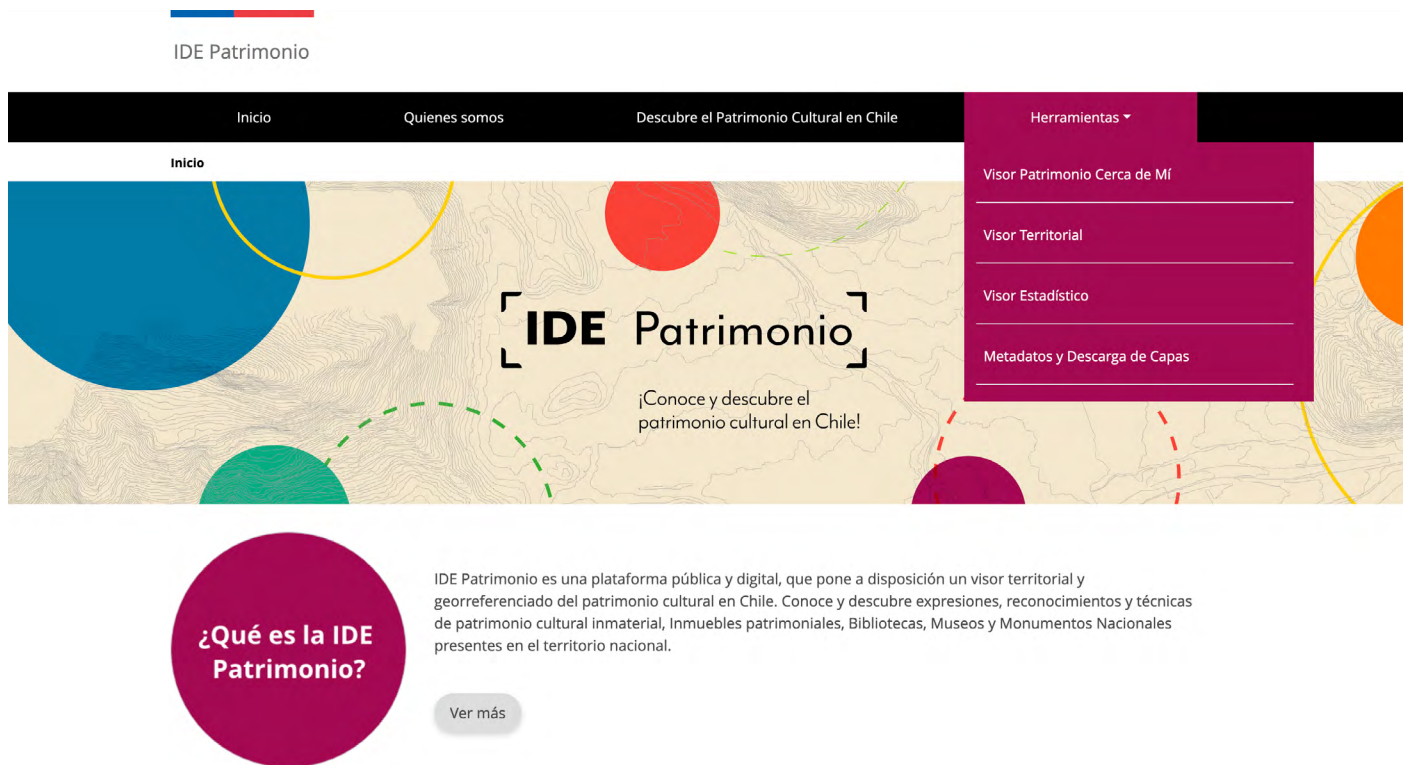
IDE Patrimonio

Inicio

Quienes somos

Descubre el Patrimonio Cultural en Chile

Herramientas

Visor Patrimonio Cerca de Mí

Visor Territorial

Visor Estadístico

Metadatos y Descarga de Capas

Inicio

IDE Patrimonio

¡Conoce y descubre el patrimonio cultural en Chile!

¿Qué es la IDE Patrimonio?

IDE Patrimonio es una plataforma pública y digital, que pone a disposición un visor territorial y georreferenciado del patrimonio cultural en Chile. Conoce y descubre expresiones, reconocimientos y técnicas de patrimonio cultural inmaterial, Inmuebles patrimoniales, Bibliotecas, Museos y Monumentos Nacionales presentes en el territorio nacional.

Ver más